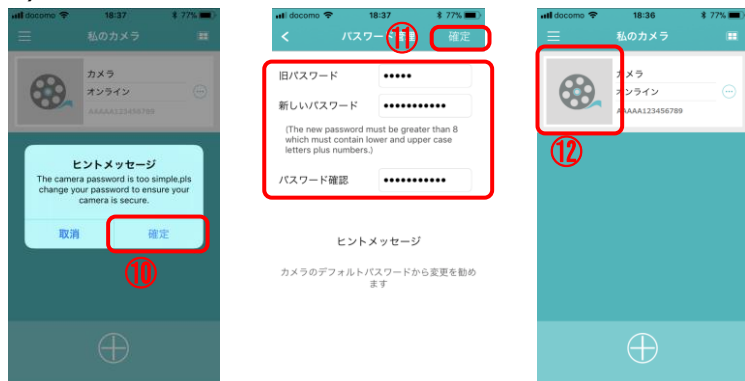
docomo 18:37 77%

私のカメラ

カメラ
オンライン
AAAAA123456789

ヒントメッセージ
The camera password is too simple,pls change your password to ensure your camera is secure.

取消
確定

⑩

docomo 18:37 77%

パスワード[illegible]
⑪
確定

旧パスワード •••••
新しいパスワード ••••••••••••
(The new password must be greater than 8 which must contain lower and upper case letters plus numbers.)
パスワード確認 ••••••••••••

ヒントメッセージ
カメラのデフォルトパスワードから変更を勧めます

docomo 18:36 77%

私のカメラ

カメラ
オンライン
AAAAA123456789

⑫